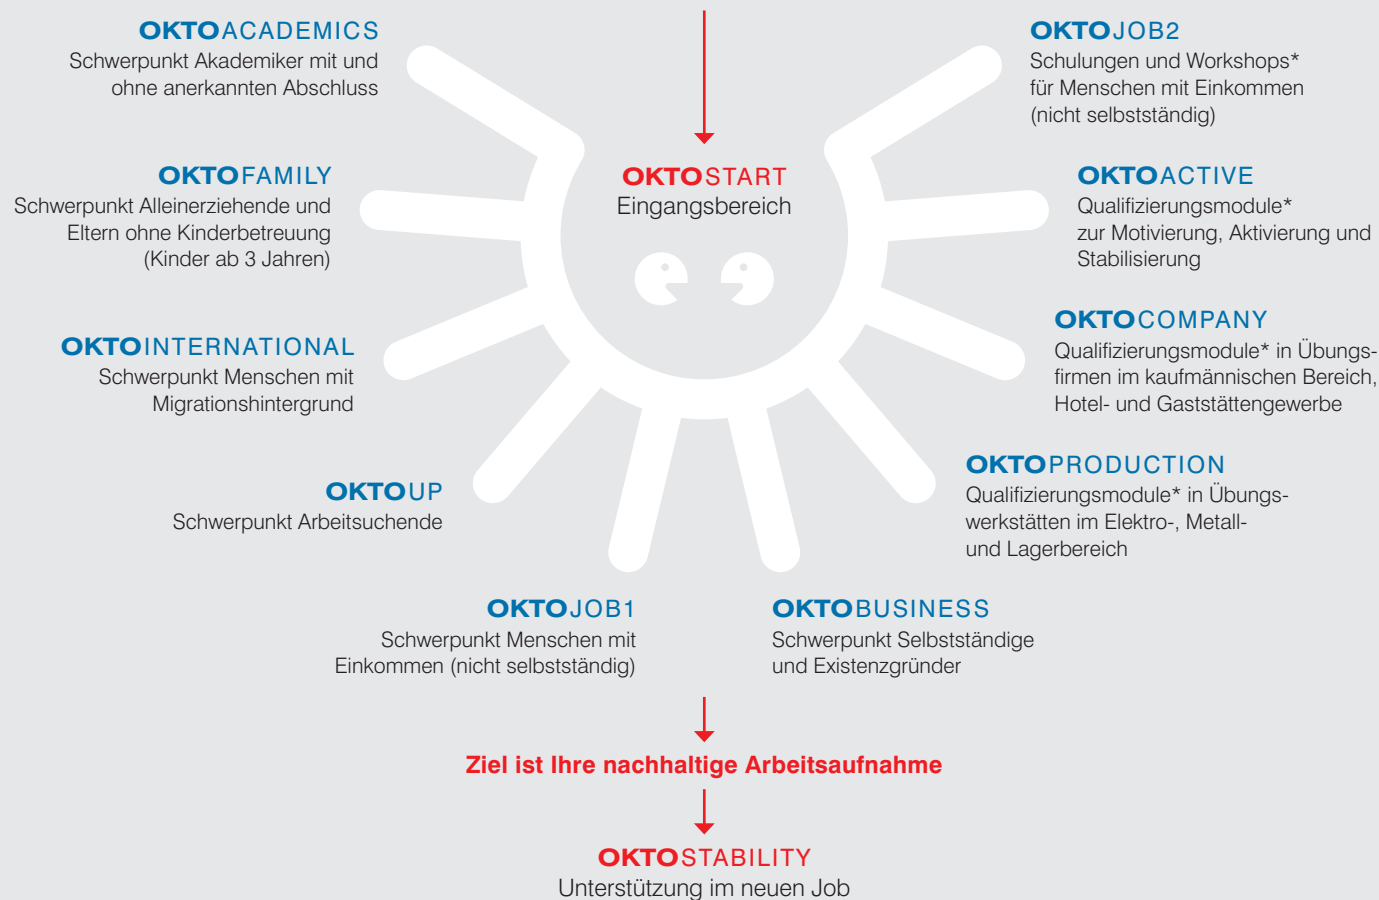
OKTOACADEMICS
Schwerpunkt Akademiker mit und ohne anerkannten Abschluss

OKTOJOB2
Schulungen und Workshops* für Menschen mit Einkommen (nicht selbstständig)

OKTOFAMILY
Schwerpunkt Alleinerziehende und Eltern ohne Kinderbetreuung (Kinder ab 3 Jahren)

OKTOSTART
Eingangsbereich

OKTOACTIVE
Qualifizierungsmodule* zur Motivierung, Aktivierung und Stabilisierung

OKTOINTERNATIONAL
Schwerpunkt Menschen mit Migrationshintergrund

OKTOCOMPANY
Qualifizierungsmodule* in Übungsfirmen im kaufmännischen Bereich, Hotel- und Gaststättengewerbe

OKTOUP
Schwerpunkt Arbeitsuchende

OKTOPRODUCTION
Qualifizierungsmodule* in Übungswerkstätten im Elektro-, Metall- und Lagerbereich

OKTOJOB1
Schwerpunkt Menschen mit Einkommen (nicht selbstständig)

OKTOBUSINESS
Schwerpunkt Selbstständige und Existenzgründer

Ziel ist Ihre nachhaltige Arbeitsaufnahme

OKTOSTABILITY
Unterstützung im neuen Job